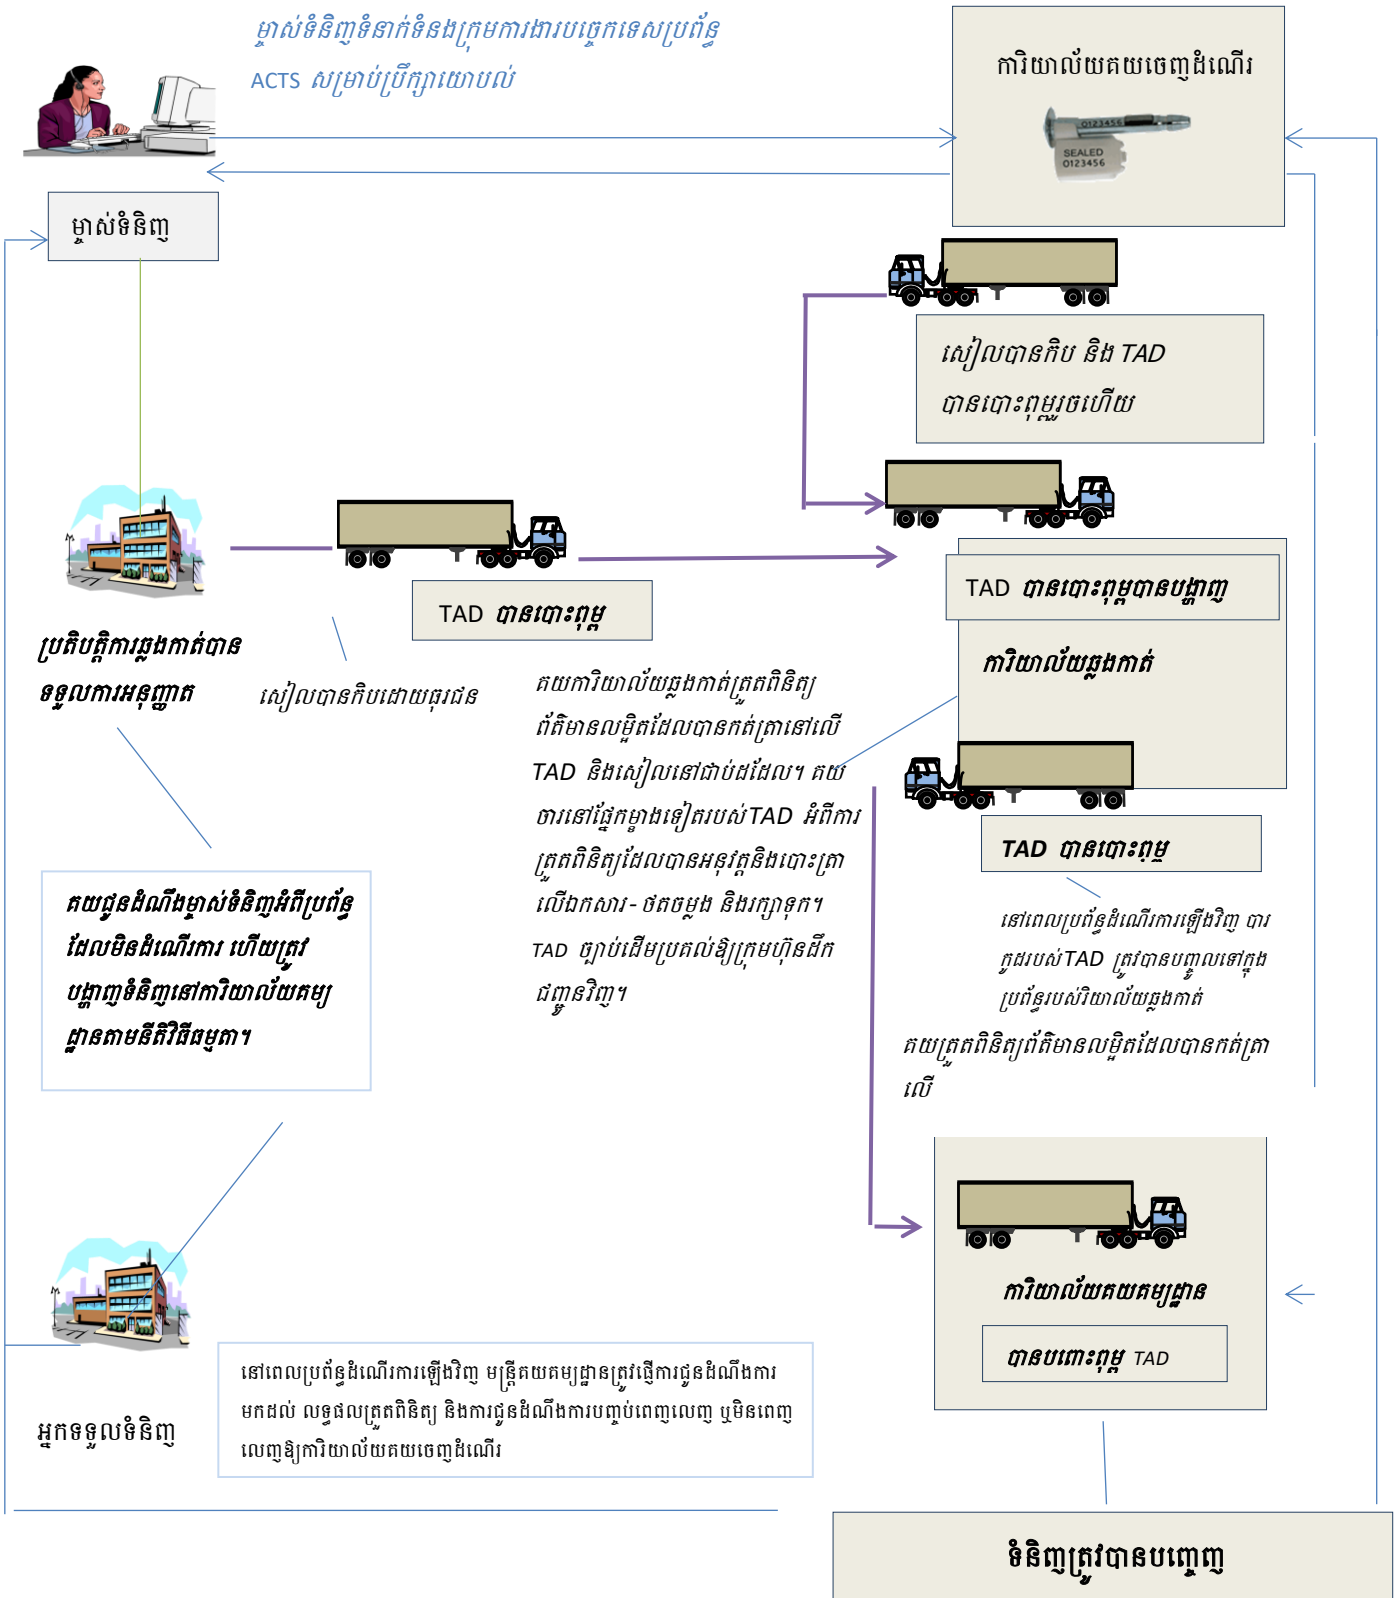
ម្ចាស់ទំនិញទំនាក់ទំនងក្រុមការងារបច្ចេកទេសប្រព័ន្ធ ACTS សម្រាប់ប្រឹក្សាយោបល់

ការិយាល័យគយចេញដំណើរ

0123456

SEALED 0123456

ម្ចាស់ទំនិញ

សៀលបានកិប និង TAD បានបោះពុម្ពរួចហើយ

TAD បានបោះពុម្ពបានបង្ហាញ

ការិយាល័យឆ្លងកាត់

TAD បានបោះពុម្ព

ប្រតិបត្តិការឆ្លងកាត់បានទទួលការអនុញ្ញាត

សៀលបានកិបដោយធុរជន

គយការិយាល័យឆ្លងកាត់ត្រួតពិនិត្យព័ត៌មានលម្អិតដែលបានកត់ត្រានៅលើ TAD និងសៀលនៅជាប់ដដែល។ គយចារនៅផ្នែកម្ខាងទៀតរបស់TAD អំពីការត្រួតពិនិត្យដែលបានអនុវត្តនិងបោះត្រាលើឯកសារ- ថតចម្លង និងរក្សាទុក។ TAD ច្បាប់ដើមប្រគល់ឱ្យក្រុមហ៊ុនដឹកជញ្ជូនវិញ។

TAD បានបោះពុម្ព

នៅពេលប្រព័ន្ធដំណើរការឡើងវិញ បារកូដរបស់TAD ត្រូវបានបញ្ចូលទៅក្នុងប្រព័ន្ធរបស់រិយាល័យឆ្លងកាត់

គយត្រួតពិនិត្យព័ត៌មានលម្អិតដែលបានកត់ត្រាលើ

គយជូនដំណឹងម្ចាស់ទំនិញអំពីប្រព័ន្ធដែលមិនដំណើរការ ហើយត្រូវបង្ហាញទំនិញនៅការិយាល័យគយដ្ឋានតាមនីតិវិធីធម្មតា។

ការិយាល័យគយគយដ្ឋាន

បានបពោះពុម្ព TAD

អ្នកទទួលទំនិញ

នៅពេលប្រព័ន្ធដំណើរការឡើងវិញ មន្ត្រីគយគយដ្ឋានត្រូវផ្ញើការជូនដំណឹងការមកដល់ លទ្ធផលត្រួតពិនិត្យ និងការជូនដំណឹងការបញ្ចប់ពេញលេញ ឬមិនពេញលេញឱ្យការិយាល័យគយចេញដំណើរ

ទំនិញត្រូវបានបញ្ចេញ